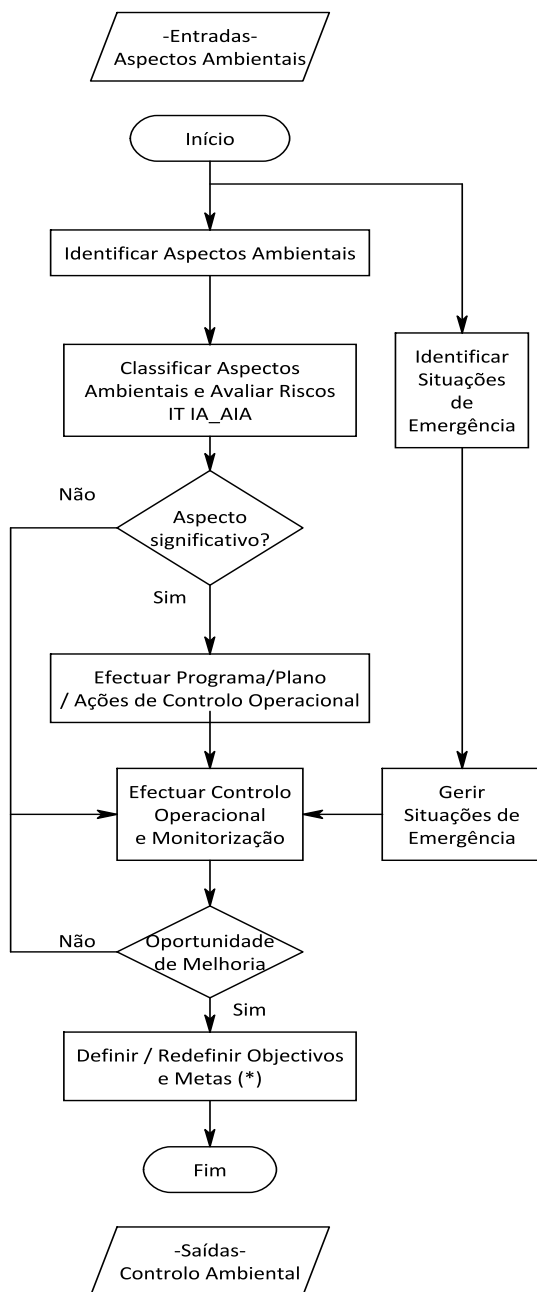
-Entradas-
Aspectos Ambientais

Início

Identificar Aspectos Ambientais

Classificar Aspectos Ambientais e Avaliar Riscos IT IA_AIA

Identificar Situações de Emergência

Não

Aspecto significativo?

Sim

Efectuar Programa/Plano / Ações de Controlo Operacional

Efectuar Controlo Operacional e Monitorização

Gerir Situações de Emergência

Não

Oportunidade de Melhoria

Sim

Definir / Redefinir Objectivos e Metas (*)

Fim

-Saídas-
Controlo Ambiental